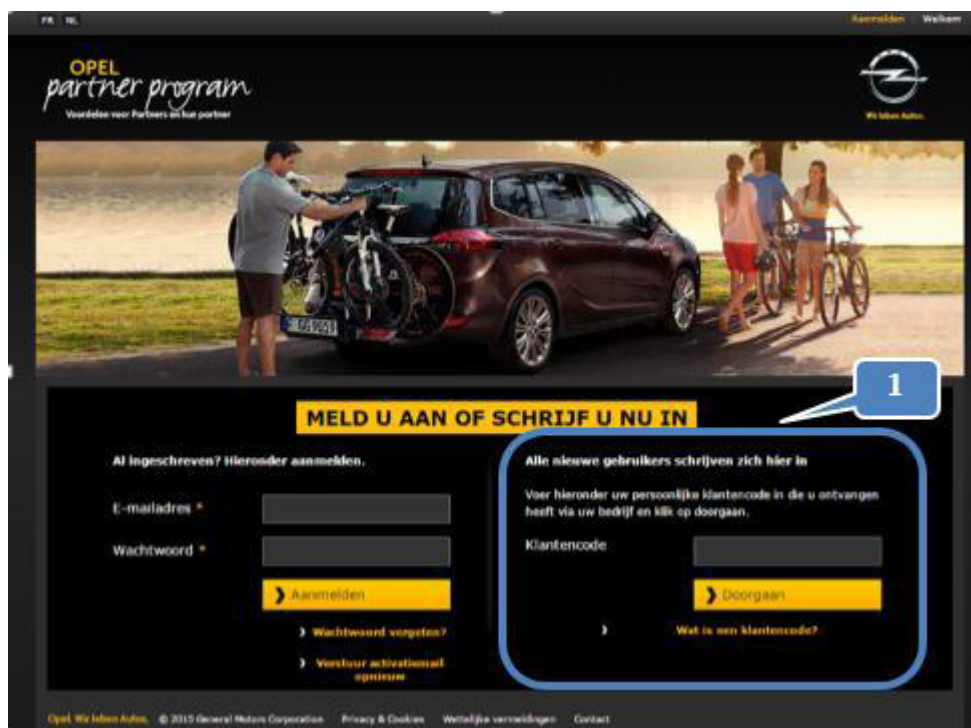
FR NL

Aanmelden | Welkom

OPEL partner program

Voordelen voor Partners en hun partner

Wij leben Autos.

1

MELD U AAN OF SCHRIJF U NU IN

Al ingeschreven? Hieronder aanmelden.

E-mailadres *

Wachtwoord *

Aanmelden

Wachtwoord vergeten?

Verstuur activatiemail opnieuw

Alle nieuwe gebruikers schrijven zich hier in

Voer hieronder uw persoonlijke klantencode in die u ontvangen heeft via uw bedrijf en klik op doorgaan.

Klantencode

Doorgaan

Wat is een klantencode?

Opel. Wir leben Autos. © 2015 General Motors Corporation Privacy & Cookies Wettelijke vermeldingen Contact